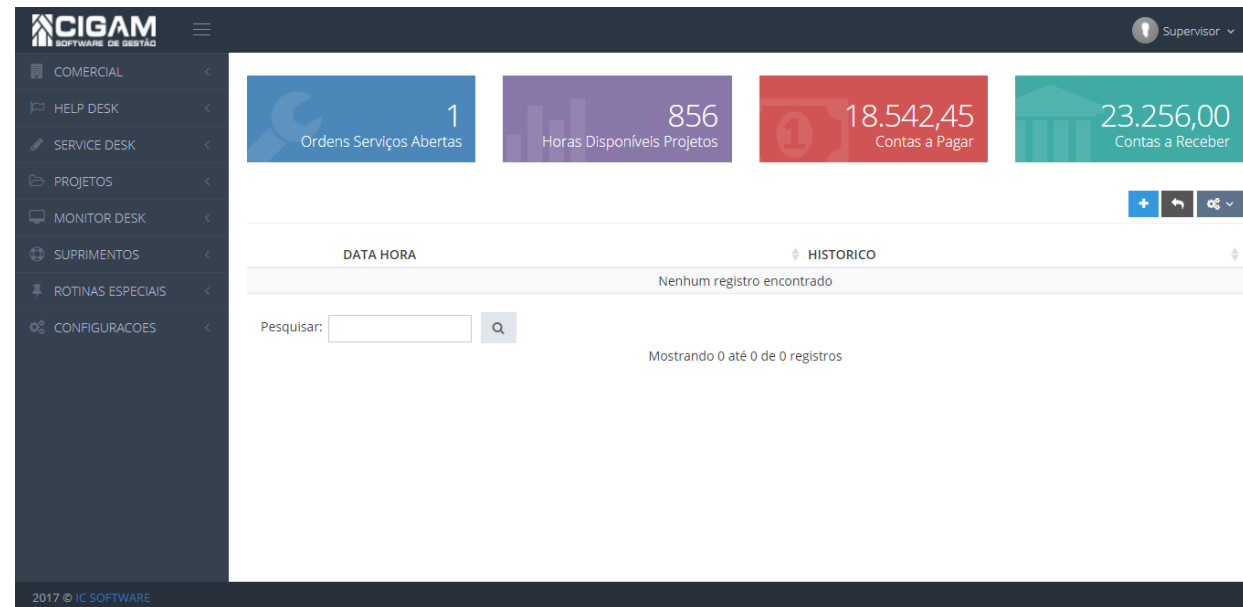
CIGAM
SOFTWARE DE GESTÃO

Supervisor

COMERCIAL
HELP DESK
SERVICE DESK
PROJETOS
MONITOR DESK
SUPRIMENTOS
ROTINAS ESPECIAIS
CONFIGURACOES

1
Ordens Serviços Abertas

856
Horas Disponíveis Projetos

18.542,45
Contas a Pagar

23.256,00
Contas a Receber

| DATA HORA | HISTORICO |
|---|---|
| Nenhum registro encontrado | |

Pesquisar:

Mostrando 0 até 0 de 0 registros

2017 © IC SOFTWARE